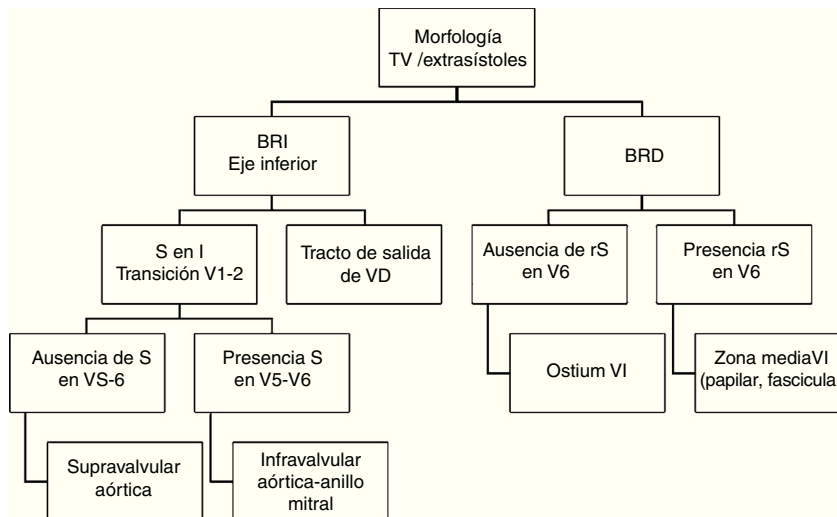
Morfología
TV /extrasístoles

BRI
Eje inferior

BRD

S en I
Transición V1-2

Tracto de salida de VD

Ausencia de rS en V6

Presencia rS en V6

Ausencia de S en VS-6

Presencia S en V5-V6

Ostium VI

Zona mediaVI (papilar, fascicula

Supravalvular aórtica

Infravalvular aórtica-anillo mitral